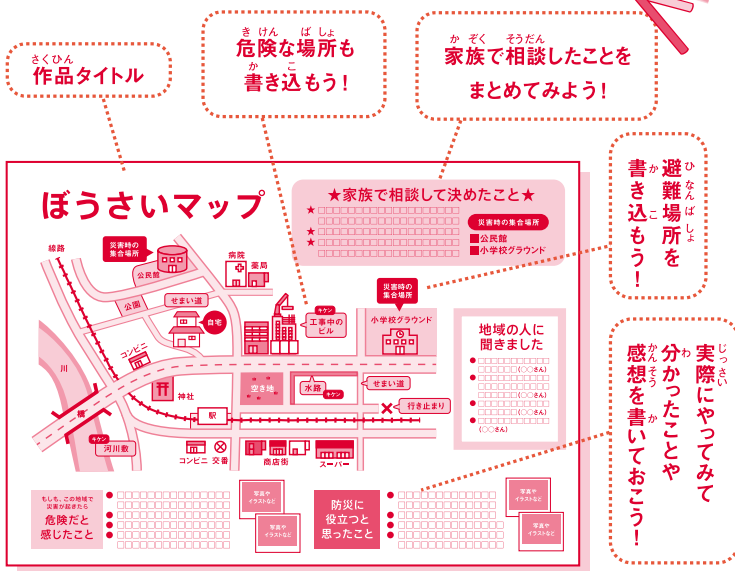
さくひん
作品タイトル

きけん ばしょ
危険な場所も
か こ
書き込もう！

かぞく そうだん
家族で相談したことを
まとめてみよう！

ひなんばしょ
避難場所を
か こ
書き込もう！

じっさい
実際にやってみて
わ
分かったことや
かんそう か
感想を書いておこう！

ぼうさいマップ

★家族で相談して決めたこと★
★□□□□□□□□□□□□□□□□□
□□□□□□□□□□□□□□□□□□
★□□□□□□□□□□□□□□□□□
★□□□□□□□□□□□□□□□□□
□□□□□□□□□□□□□□□□□□

災害時の集合場所
■公民館
■小学校グラウンド

線路
災害時の集合場所
公民館
病院
薬局
公園
せまい道
自宅
キケン
工事中のビル
災害時の集合場所
小学校グラウンド
コンビニ
川
神社
空き地
水路
キケン
せまい道
行き止まり
橋
駅
キケン
河川敷
コンビニ
交番
商店街
スーパー

地域の人に
聞きました
●□□□□□□□□□□
□□□□□□(○○さん)
●□□□□□□□□□□
□□□□□□(○○さん)
●□□□□□□□□□□
□□□□□□(○○さん)
●□□□□□□□□□□
(○○さん)

もしも、この地域で災害が起きたら
危険だと
感じたこと
●□□□□□□□□□□□□□
●□□□□□□□□□□□□□
●□□□□□□□□□□□□□
□□□□□□□□□□□□□□
●□□□□□□□□□□□□□
写真やイラストなど
写真やイラストなど

防災に
役立つと
思ったこと
●□□□□□□□□□□□□□
●□□□□□□□□□□□□□
●□□□□□□□□□□□□□
□□□□□□□□□□□□□□
●□□□□□□□□□□□□□
写真やイラストなど
写真やイラストなど